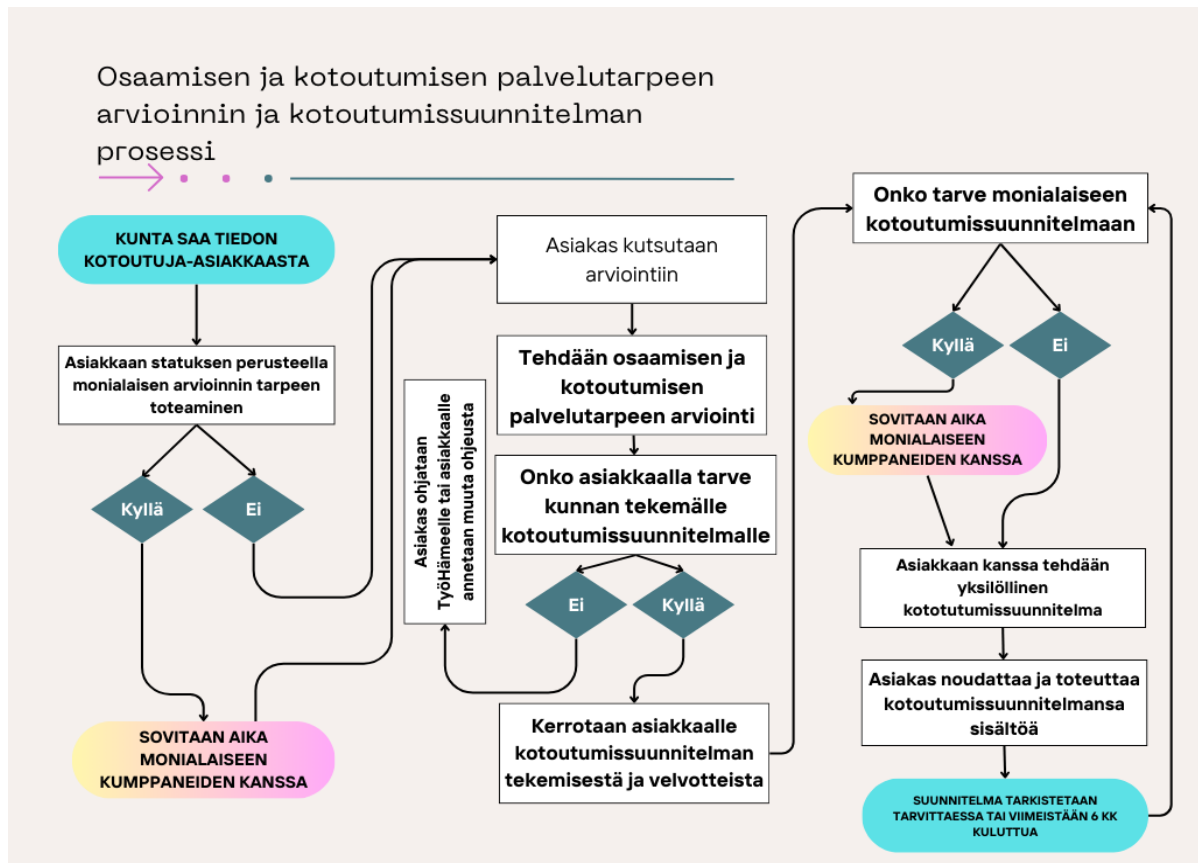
Osaamisen ja kotoutumisen palvelutarpeen arvioinnin ja kotoutumissuunnitelman prosessi

KUNTA SAA TIEDON KOTOUTUJA-ASIAKKAASTA

Asiakkaan statuksen perusteella monialaisen arvioinnin tarpeen toteaminen

Kyllä

Ei

SOVITAAN AIKA MONIALAISEEN KUMPPANEIDEN KANSSA

Asiakas kutsutaan arviointiin

Tehdään osaamisen ja kotoutumisen palvelutarpeen arviointi

Onko asiakkaalla tarve kunnan tekemälle kotoutumissuunnitelmalle

Asiakas ohjataan TyöHämeelle tai asiakkaalle annetaan muuta ohjeusta

Ei

Kyllä

Kerrotaan asiakkaalle kotoutumissuunnitelman tekemisestä ja velvotteista

Onko tarve monialaiseen kotoutumissuunnitelmaan

Kyllä

Ei

SOVITAAN AIKA MONIALAISEEN KUMPPANEIDEN KANSSA

Asiakkaan kanssa tehdään yksilöllinen kotoutumissuunnitelma

Asiakas noudattaa ja toteuttaa kotoutumissuunnitelmansa sisältöä

SUUNNITELMA TARKISTETAAN TARVITTAESSA TAI VIIMEISTÄÄN 6 KK KULUTTUA